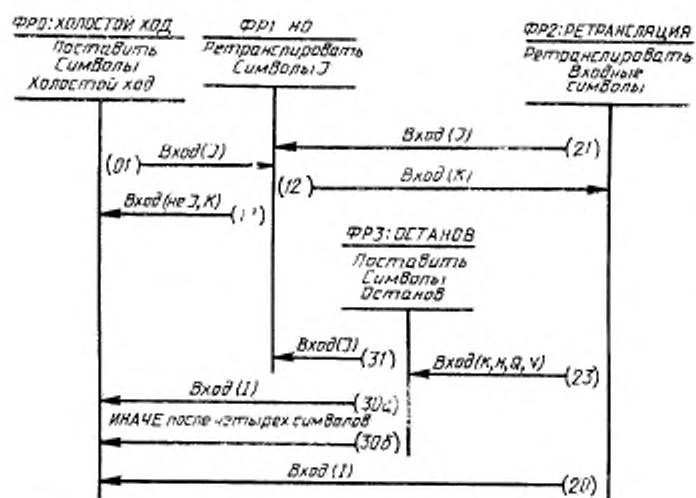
ФР0: ХОЛОСТОЙ ХОД
Поставить Символы Холостой ход

ФР1 НО
Ретранслировать Символы J

ФР2: РЕТРАНСЛЯЦИЯ
Ретранслировать Входные символы

Вход (J)
(21)

(01)
Вход(J)

(12)
Вход (K)

Вход(не J, K)
(11)

ФР3: ОСТАНОВ
Поставить Символы Останов

Вход(J)
(31)

Вход(K, H, Q, V)
(23)

Вход (I)
(30а)

ИНАЧЕ после четырех символов
(30б)

Вход (I)
(20)